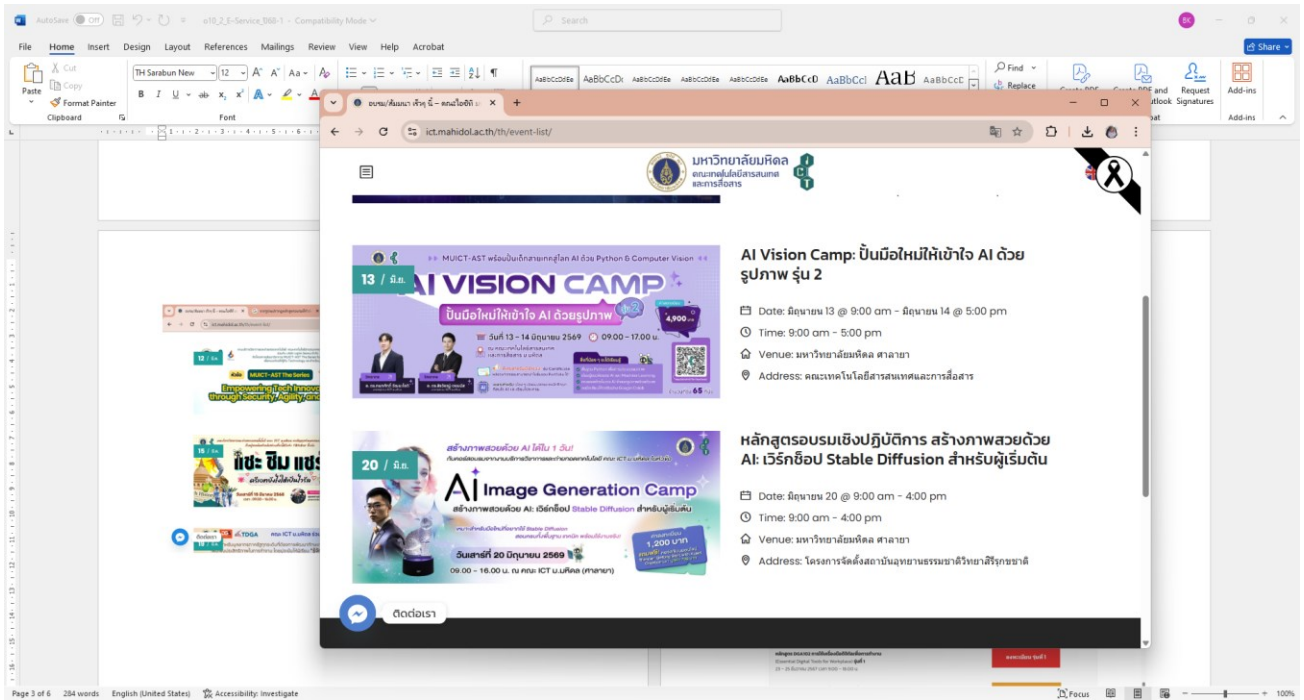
AutoSave Off e10_2_E-Service_B68-1 - Compatibility Mode Search BK

File Home Insert Design Layout References Mailings Review View Help Acrobat Share

Paste Cut Copy Format Painter Clipboard TH Sarabun New 12 Font AaBbCcDdEe AaBbCcDd AaBbCcDdEe AaBbCcDdEe AaBbCcDdEe AaBbCcD AaBbCcl AaB AaBbCcC Find Replace Add-ins Request Signatures

อบรม/สัมมนา เข้าร่ นี้ – คณะไอซีที ม

ict.mahidol.ac.th/th/event-list/

มหาวิทยาลัยมหิดล คณะเทคโนโลยีสารสนเทศและการสื่อสาร

13 / มิ.ย.

MUICT-AST พร้อมปั้นเด็กสายเทคสู่โลก AI ด้วย Python & Computer Vision

AI VISION CAMP

ปั้นมือใหม่ให้เข้าใจ AI ด้วยรูปภาพ

วันที่ 13 – 14 มิถุนายน 2569 09.00 – 17.00 น.

4,900

AI Vision Camp: ปั้นมือใหม่ให้เข้าใจ AI ด้วยรูปภาพ รุ่น 2

Date: มิถุนายน 13 @ 9:00 am - มิถุนายน 14 @ 5:00 pm

Time: 9:00 am - 5:00 pm

Venue: มหาวิทยาลัยมหิดล ศาลายา

Address: คณะเทคโนโลยีสารสนเทศและการสื่อสาร

20 / มิ.ย.

สร้างภาพสวยด้วย AI ได้ใน 1 วัน!

AI Image Generation Camp

สร้างภาพสวยด้วย AI: เวิร์กช็อป Stable Diffusion สำหรับผู้เริ่มต้น

1,200 บาท

วันเสาร์ที่ 20 มิถุนายน 2569

09.00 – 16.00 น. ณ คณะ ICT ม.มหิดล (ศาลายา)

หลักสูตรอบรมเชิงปฏิบัติการ สร้างภาพสวยด้วย AI: เวิร์กช็อป Stable Diffusion สำหรับผู้เริ่มต้น

Date: มิถุนายน 20 @ 9:00 am - 4:00 pm

Time: 9:00 am - 4:00 pm

Venue: มหาวิทยาลัยมหิดล ศาลายา

Address: โครงการจัดตั้งสถาบันอุทยานธรรมชาติวิทยาสิริรุกขชาติ

ติดต่อเรา

12 / มิ.ย. MUICT-AST The Series Empowering Tech Innova through Security, Agility, and

15 / มิ.ย. แชะ ชิม แชร์

Page 3 of 6 284 words English (United States) Accessibility: Investigate Focus 100%